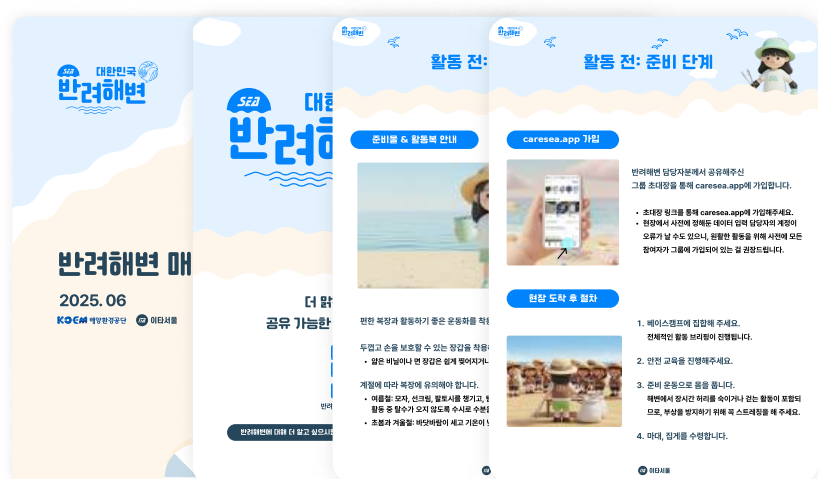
SEA 대한민국 반려해변

반려해변 매

2025.06

KOEM 해양환경공단 이타서울

SEA 대한 반려해

더 밝

공유 가능한

반려

반려해변에 대해 더 알고 싶으시면

반려해변

활동 전:

준비물 & 활동복 안내

편한 복장과 활동하기 좋은 운동화를 착

두껍고 손을 보호할 수 있는 장갑을 착용

• 얇은 비닐이나 면 장갑은 쉽게 찢어지거나

계절에 따라 복장에 유의해야 합니다.

• 여름철: 모자, 선크림, 팔토시를 챙기고, 활동 중 땀 수가 오지 않도록 수시로 수분

• 초봄과 겨울철: 바닷바람이 세고 기온이

반려해변

활동 전: 준비 단계

caresea.app 가입

반려해변 담당자분께서 공유해주신 그룹 초대장을 통해 caresea.app에 가입합니다.

• 초대장 링크를 통해 caresea.app에 가입해주세요.

• 현장에서 사전에 정해둔 데이터 입력 담당자의 계정이 오류가 날 수도 있으니, 원활한 활동을 위해 사전에 모든 참여자가 그룹에 가입되어 있는 걸 권장드립니다.

현장 도착 후 절차

1. 베이스캠프에 집합해 주세요.
전체적인 활동 브리핑이 진행됩니다.

2. 안전 교육을 진행해주세요.

3. 준비 운동으로 몸을 풉니다.
해변에서 장시간 허리를 숙여가며 걷는 활동이 포함되므로, 부상을 방지하기 위해 꼭 스트레칭을 해 주세요.

4. 마대, 집게를 수령합니다.

이타서울